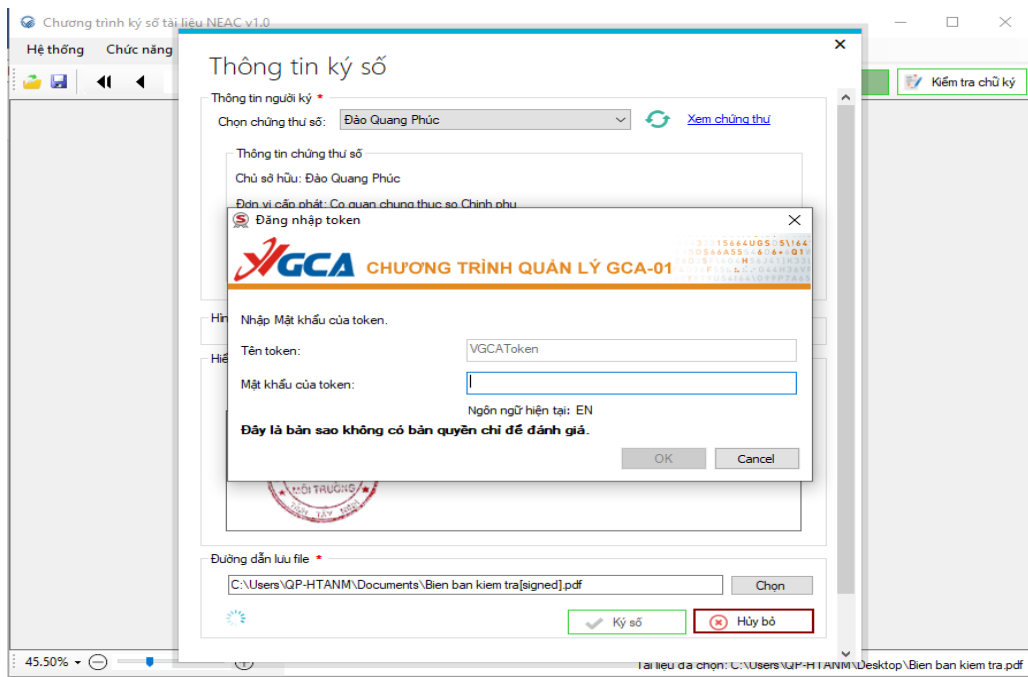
Chương trình ký số tài liệu NEAC v1.0

Hệ thống
Chức năng

Kiểm tra chữ ký

Thông tin ký số

Thông tin người ký *

Chọn chứng thư số: Đào Quang Phúc

Xem chứng thư

Thông tin chứng thư số

Chủ sở hữu: Đào Quang Phúc

Đơn vị cấp phát: Co quan chung thuc so Chinh phu

Hìn

Hiể

Đăng nhập token

VGCA CHƯƠNG TRÌNH QUẢN LÝ GCA-01

Nhập Mật khẩu của token.

Tên token: VGCAToken

Mật khẩu của token:

Ngôn ngữ hiện tại: EN

Đây là bản sao không có bản quyền chỉ để đánh giá.

OK
Cancel

MÔI TRƯỜNG

Đường dẫn lưu file *

C:\Users\QP-HTANM\Documents\Bien ban kiem tra[signed].pdf

Chọn

Ký số
Hủy bỏ

45.50%

Tài liệu đã chọn: C:\Users\QP-HTANM\Desktop\Bien ban kiem tra.pdf